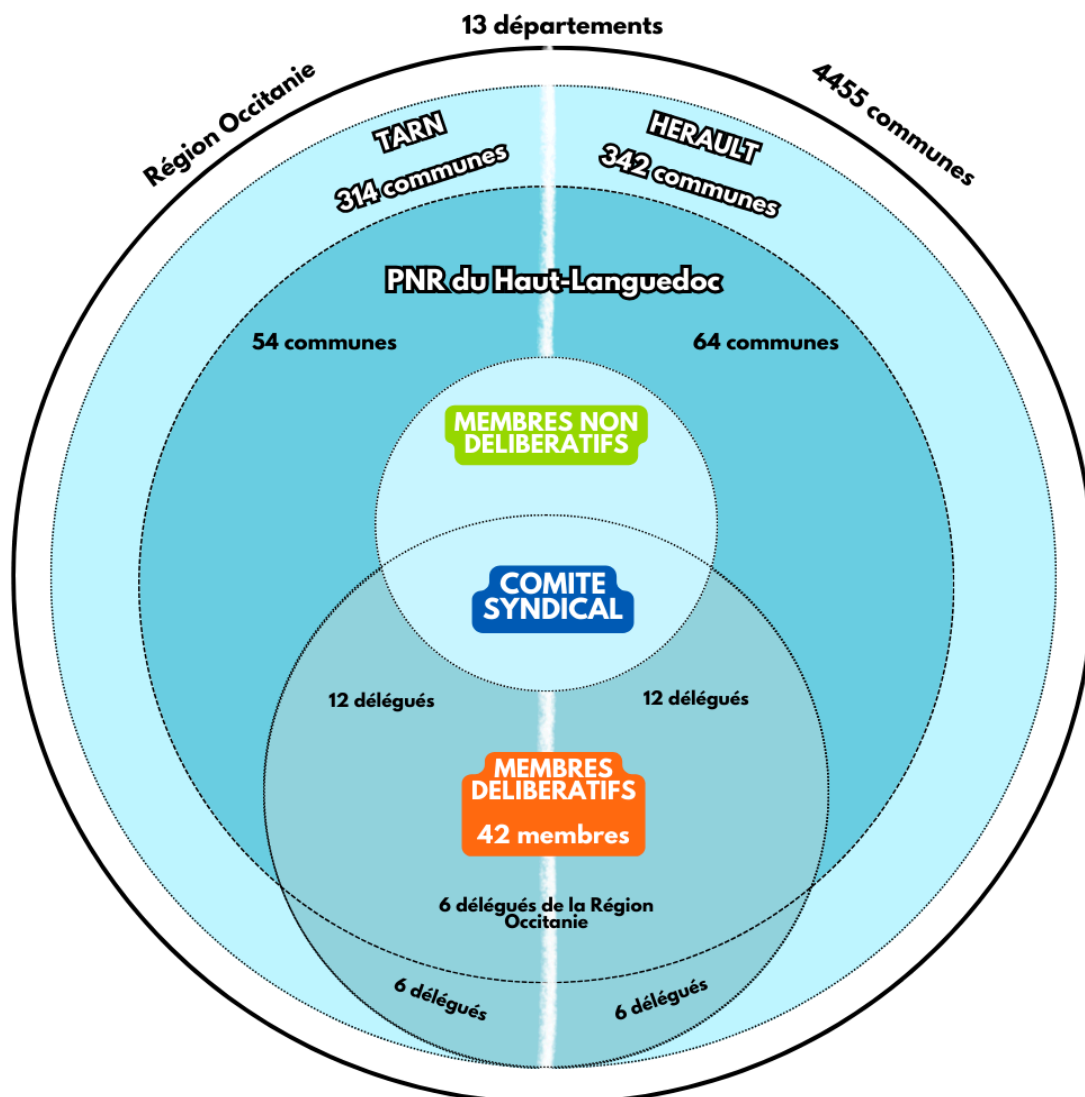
13 départements

Région Occitanie

4455 communes

TARN
314 communes

HERAULT
342 communes

PNR du Haut-Languedoc

54 communes

64 communes

MEMBRES NON DELIBERATIFS

COMITE SYNDICAL

12 délégués

12 délégués

MEMBRES DELIBERATIFS
42 membres

6 délégués de la Région Occitanie

6 délégués

6 délégués